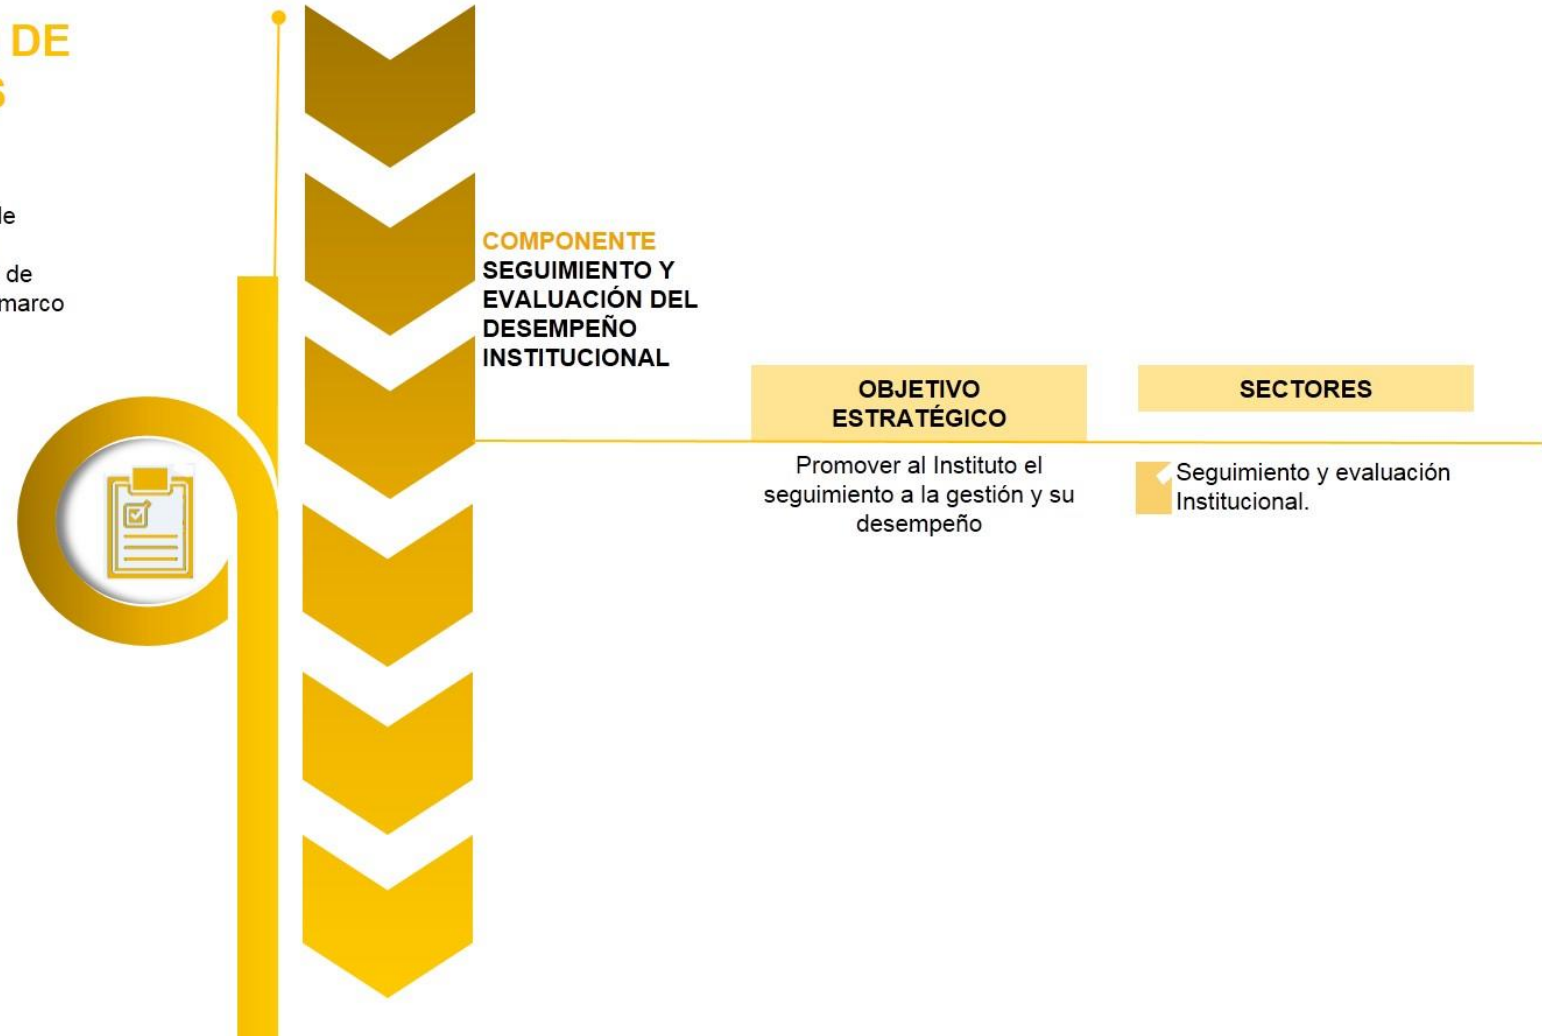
DE
S

le

de
marco

COMPONENTE
SEGUIMIENTO Y EVALUACIÓN DEL DESEMPEÑO INSTITUCIONAL

| OBJETIVO ESTRATÉGICO | SECTORES |
|---|---|
| Promover al Instituto el seguimiento a la gestión y su desempeño | Seguimiento y evaluación Institucional. |